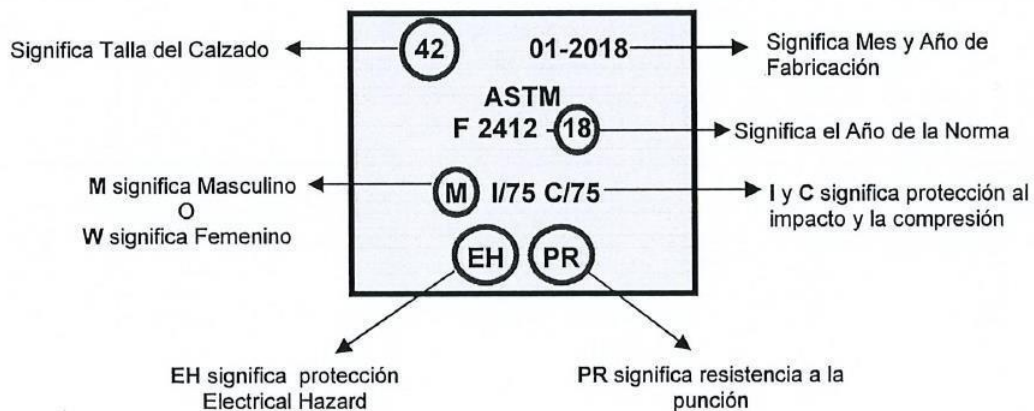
Significa Talla del Calzado

42

01-2018

Significa Mes y Año de Fabricación

ASTM

F 2412 - 18

Significa el Año de la Norma

M significa Masculino
O
W significa Femenino

M

I/75 C/75

I y C significa protección al impacto y la compresión

EH

PR

EH significa protección Electrical Hazard

PR significa resistencia a la punción